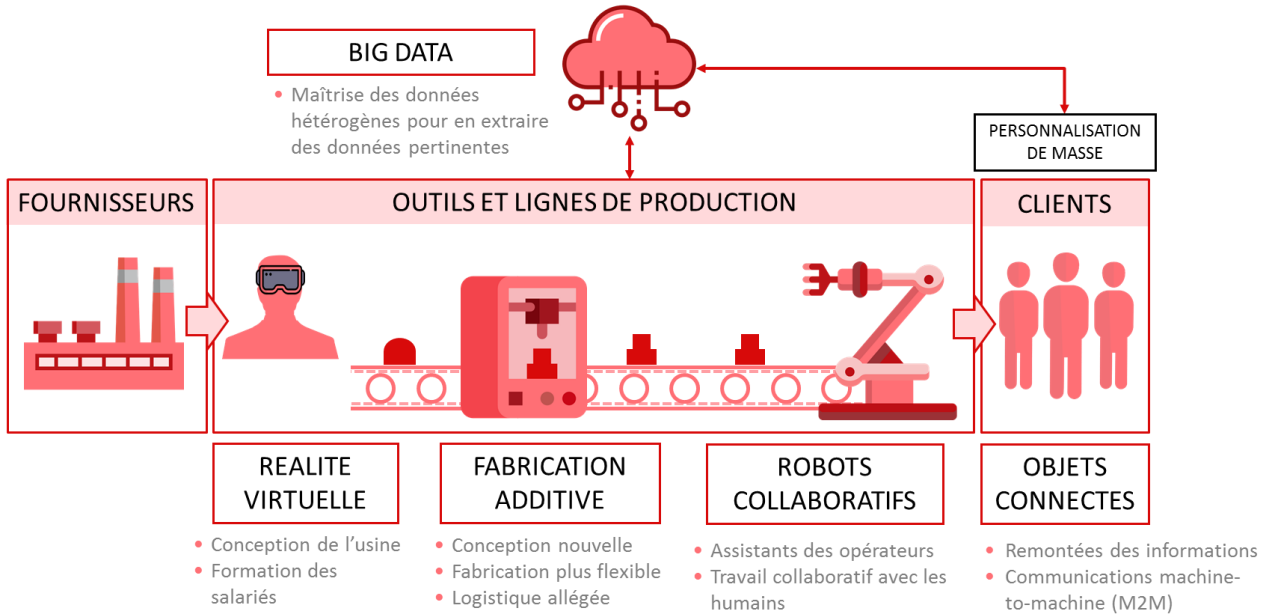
BIG DATA

- Maîtrise des données hétérogènes pour en extraire des données pertinentes

PERSONNALISATION DE MASSE

FOURNISSEURS

OUTILS ET LIGNES DE PRODUCTION

CLIENTS

REALITE VIRTUELLE

- Conception de l'usine
- Formation des salariés

FABRICATION ADDITIVE

- Conception nouvelle
- Fabrication plus flexible
- Logistique allégée

ROBOTS COLLABORATIFS

- Assistants des opérateurs
- Travail collaboratif avec les humains

OBJETS CONNECTES

- Remontées des informations
- Communications machine-to-machine (M2M)